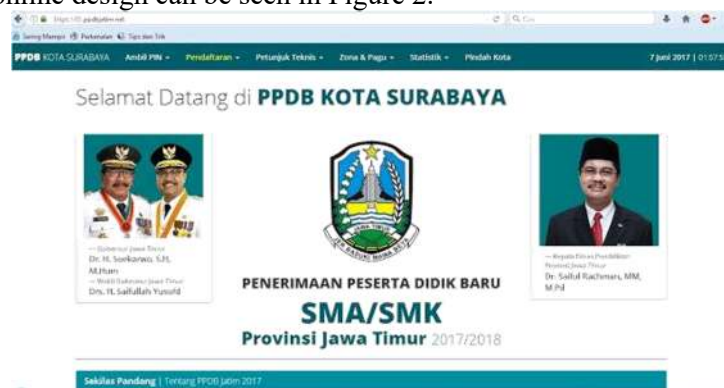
online design can be seen in Figure 2.

https://d.ppdbjatim.net

Sering Menguji   Perkenalan   Tips dan Trik

PPDB KOTA SURABAYA   Ambil PIN ▾   Pendaftaran ▾   Petunjuk Teknis ▾   Zona & Pagu ▾   Statistik ▾   Pindah Kota   7 Juni 2017 | 01:57

Selamat Datang di PPDB KOTA SURABAYA

— Gubernur Jawa Timur
Dr. H. Soekarwo, S.H, M.Hum
— Wakil Gubernur Jawa Timur
Drs. H. Saifullah Yusuf

JAWA TIMUR
JER BASUKI MAWA BEYA

— Kepala Dinas Pendidikan Provinsi Jawa Timur
Dr. Saiful Rachman, MM, M.Pd

PENERIMAAN PESERTA DIDIK BARU
SMA/SMK
Provinsi Jawa Timur 2017/2018

Sekilas Pandang | Tentang PPDB Jatim 2017